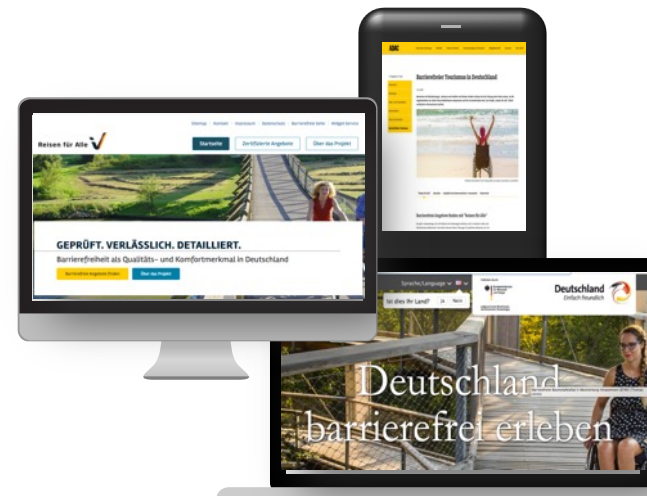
Reisen für Alle

Startseite

Zertifizierte Angebote

Über das Projekt

GEPRÜFT. VERLÄSSLICH. DETAILLIERT.

Barrierefreiheit als Qualitäts- und Komfortmerkmal in Deutschland

Über das Projekt

ADAC

Barrierefreier Tourismus in Deutschland

Sprache/Language

Ist dies Ihr Land?

Ja

Nein

Deutschland
Einfach freundlich

Deutschland barrierefrei erleben